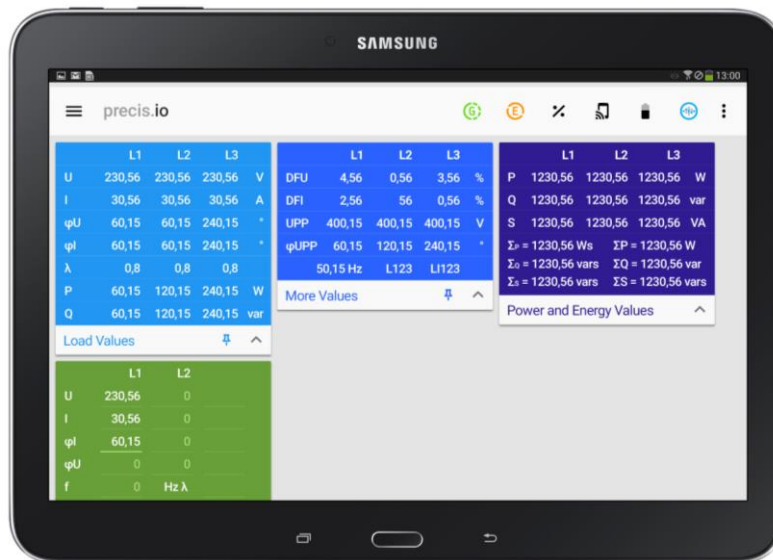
SAMSUNG

13:00

precis.io

| | L1 | L2 | L3 | |
|---|---|---|---|---|
| U | 230,56 | 230,56 | 230,56 | V |
| I | 30,56 | 30,56 | 30,56 | A |
| φU | 60,15 | 60,15 | 240,15 | ° |
| φI | 60,15 | 60,15 | 240,15 | ° |
| λ | 0,8 | 0,8 | 0,8 | |
| P | 60,15 | 120,15 | 240,15 | W |
| Q | 60,15 | 120,15 | 240,15 | var |

Load Values

| | L1 | L2 | L3 | |
|---|---|---|---|---|
| DFU | 4,56 | 0,56 | 3,56 | % |
| DFI | 2,56 | 56 | 0,56 | % |
| UPP | 400,15 | 400,15 | 400,15 | V |
| φUPP | 60,15 | 120,15 | 240,15 | ° |
| | 50,15 Hz | L123 | LI123 | |

More Values

| | L1 | L2 | L3 | |
|---|---|---|---|---|
| P | 1230,56 | 1230,56 | 1230,56 | W |
| Q | 1230,56 | 1230,56 | 1230,56 | var |
| S | 1230,56 | 1230,56 | 1230,56 | VA |

$\Sigma_P$ = 1230,56 Ws $\Sigma$P = 1230,56 W
$\Sigma_Q$ = 1230,56 vars $\Sigma$Q = 1230,56 var
$\Sigma_S$ = 1230,56 vars $\Sigma$S = 1230,56 vars

Power and Energy Values

| | L1 | L2 |
|---|---|---|
| U | 230,56 | 0 |
| I | 30,56 | 0 |
| φI | 60,15 | 0 |
| φU | 0 | 0 |
| f | 0 | Hz λ |